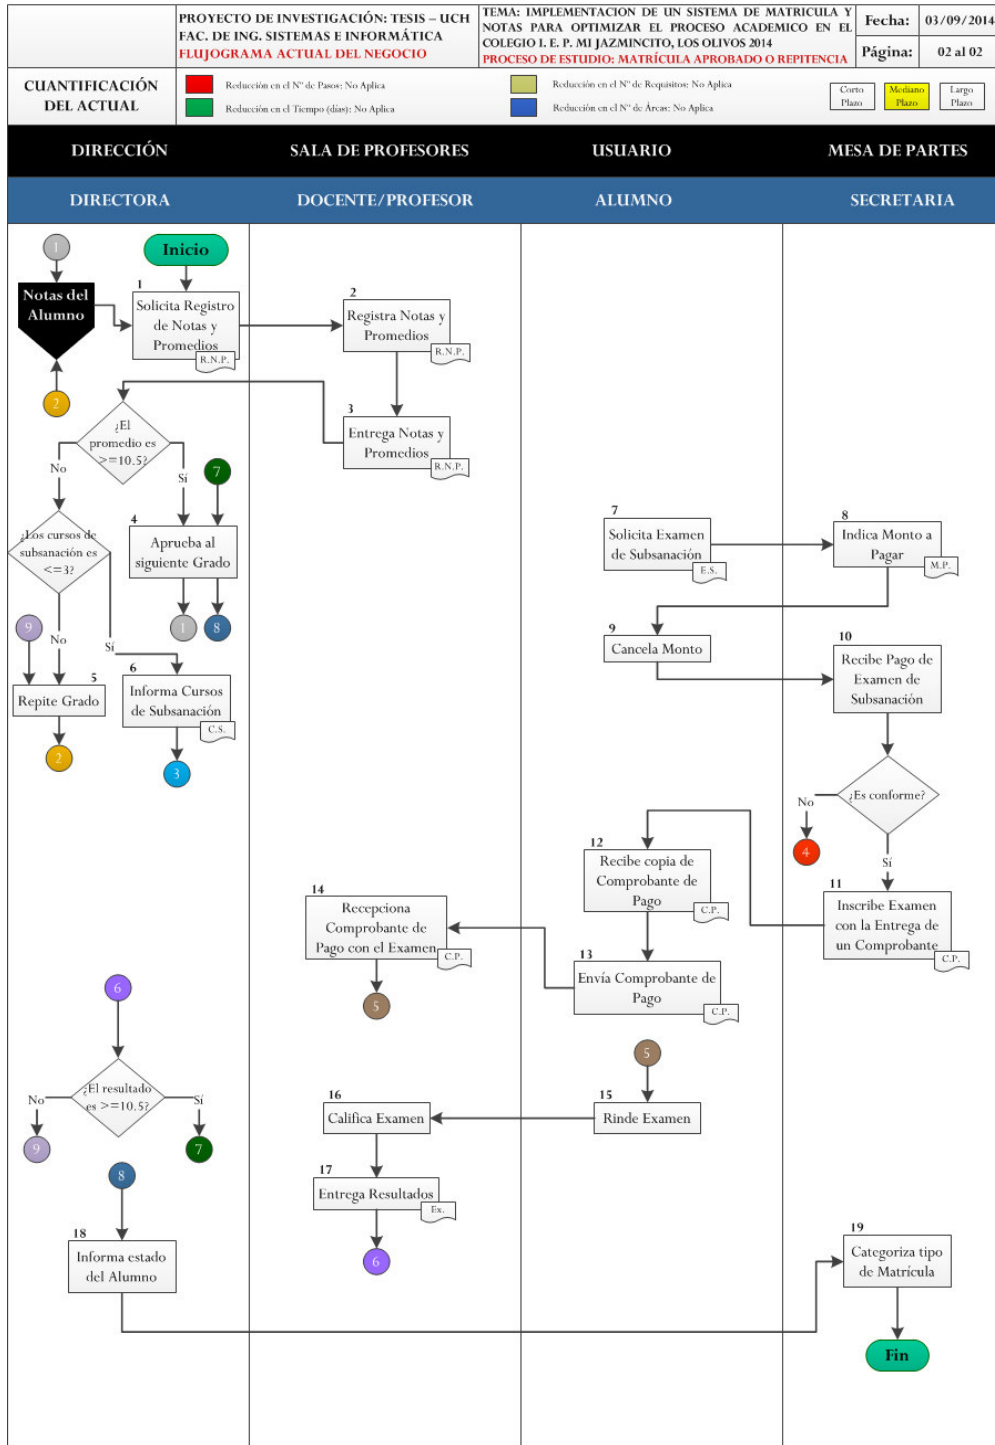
PROYECTO DE INVESTIGACIÓN: TESIS – UCH
FAC. DE ING. SISTEMAS E INFORMÁTICA
FLUJOGRAMA ACTUAL DEL NEGOCIO

TEMA: IMPLEMENTACION DE UN SISTEMA DE MATRICULA Y NOTAS PARA OPTIMIZAR EL PROCESO ACADEMICO EN EL COLEGIO I. E. P. MI JAZMINCITO, LOS OLIVOS 2014
PROCESO DE ESTUDIO: MATRÍCULA APROBADO O REPITENCIA

| Fecha: | 03/09/2014 |
|---|---|
| Página: | 02 al 02 |

CUANTIFICACIÓN DEL ACTUAL

Reducción en el N° de Pasos: No Aplica
Reducción en el Tiempo (días): No Aplica
Reducción en el N° de Requisitos: No Aplica
Reducción en el N° de Áreas: No Aplica

Corto Plazo
Mediano Plazo
Largo Plazo

DIRECCIÓN
SALA DE PROFESORES
USUARIO
MESA DE PARTES

DIRECTORA
DOCENTE/PROFESOR
ALUMNO
SECRETARIA

1
Inicio
Notas del Alumno
2
1
Solicita Registro de Notas y Promedios
R.N.P.
2
Registra Notas y Promedios
R.N.P.
3
Entrega Notas y Promedios
R.N.P.
¿El promedio es >=10.5?
No
Sí
7
4
Aprueba al siguiente Grado
1
8
¿Los cursos de subsanación es <=3?
No
Sí
9
5
Repite Grado
2
6
Informa Cursos de Subsanación
C.S.
3
7
Solicita Examen de Subsanación
E.S.
8
Indica Monto a Pagar
M.P.
9
Cancela Monto
10
Recibe Pago de Examen de Subsanación
¿Es conforme?
No
4
Sí
11
Inscribe Examen con la Entrega de un Comprobante
C.P.
12
Recibe copia de Comprobante de Pago
C.P.
13
Envía Comprobante de Pago
C.P.
14
Recepciona Comprobante de Pago con el Examen
C.P.
5
5
15
Rinde Examen
16
Califica Examen
17
Entrega Resultados
Ex.
6
6
¿El resultado es >=10.5?
No
Sí
9
7
8
18
Informa estado del Alumno
19
Categoriza tipo de Matrícula
Fin